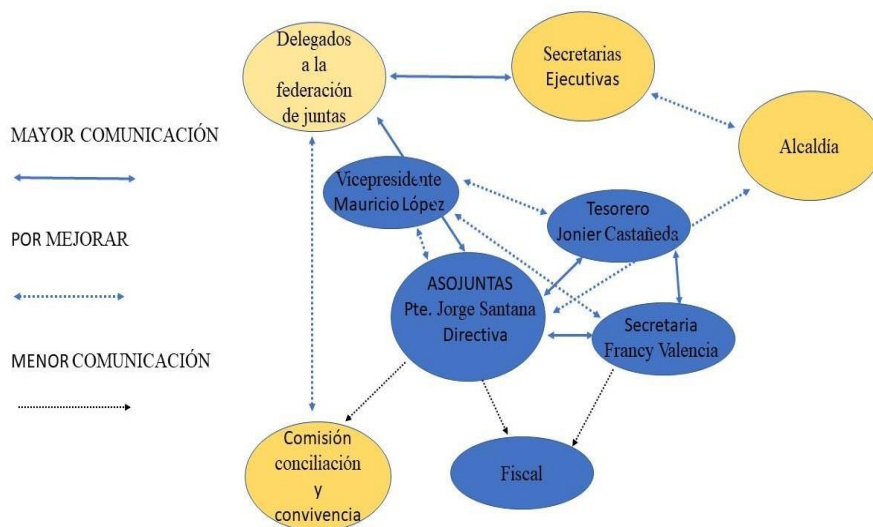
MAYOR COMUNICACIÓN

POR MEJORAR

MENOR COMUNICACIÓN

Delegados a la federación de juntas

Secretarias Ejecutivas

Alcaldía

Vicepresidente Mauricio López

Tesorero Jonier Castañeda

ASOJUNTAS Pte. Jorge Santana Directiva

Secretaria Francy Valencia

Comisión conciliación y convivencia

Fiscal